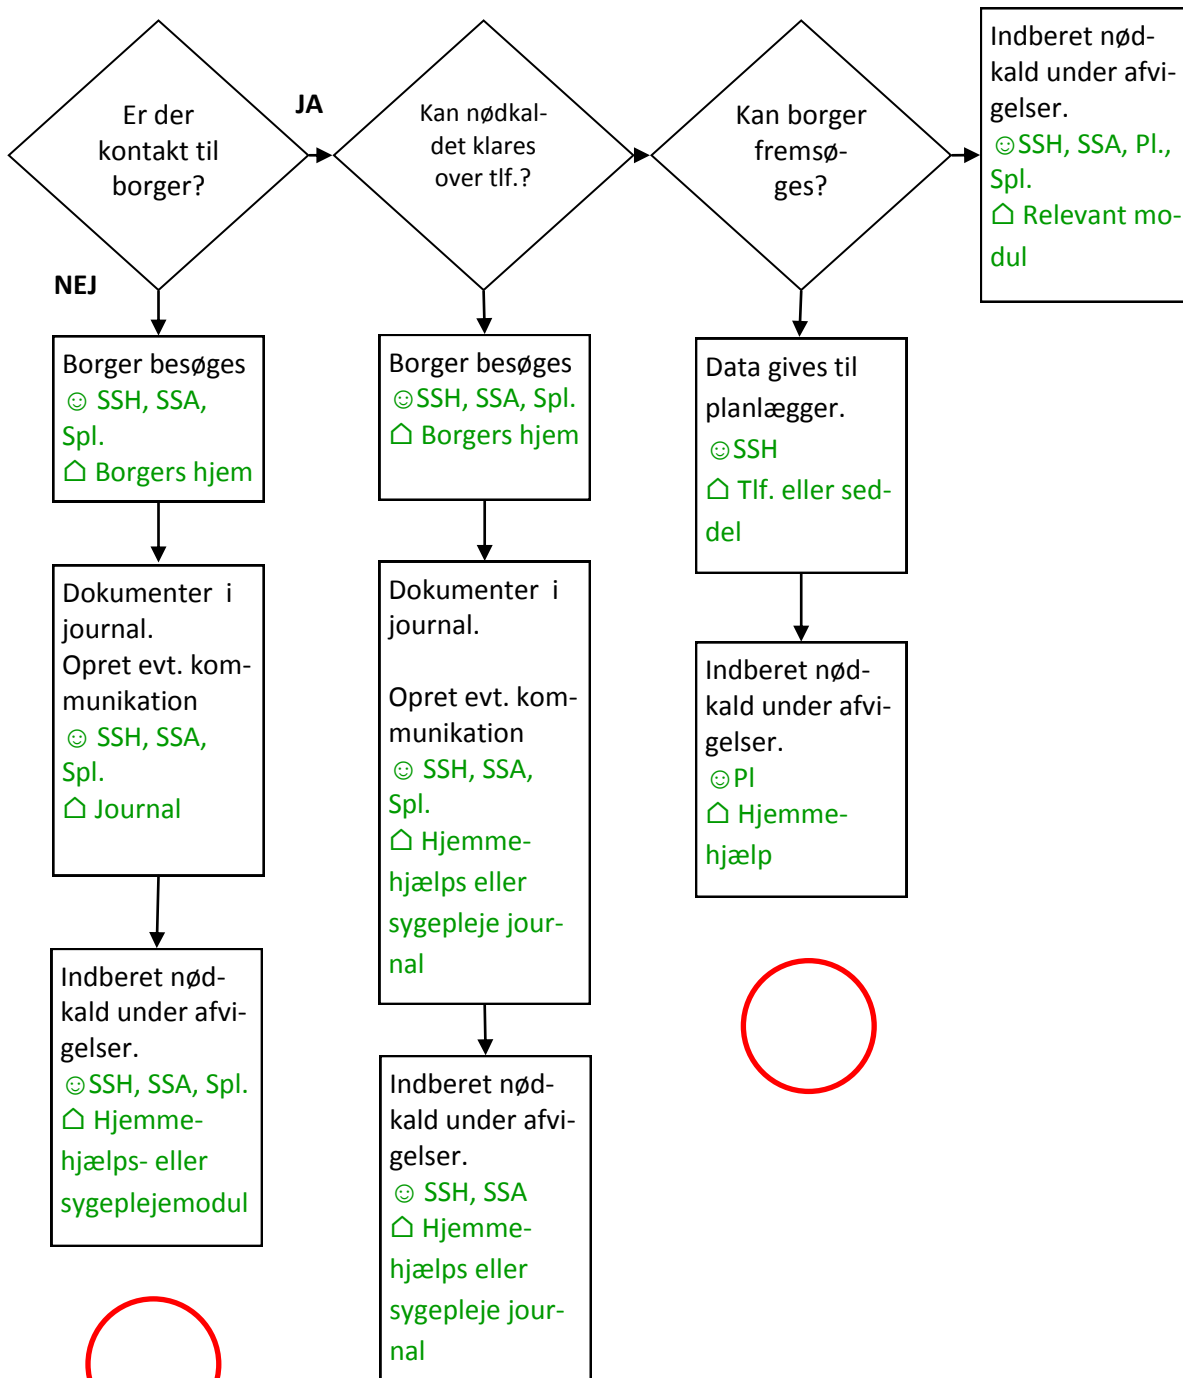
Er der kontakt til borger?

JA

NEJ

Kan nødkaldet klares over tlf.?

Kan borger fremsøges?

Indberet nødkald under afvigelser.
☺SSH, SSA, Pl., Spl.
⌂ Relevant modul

Borger besøges
☺ SSH, SSA, Spl.
⌂ Borgers hjem

Borger besøges
☺SSH, SSA, Spl.
⌂ Borgers hjem

Data gives til planlægger.
☺SSH
⌂ Tlf. eller seddel

Dokumenter i journal.
Opret evt. kommunikation
☺ SSH, SSA, Spl.
⌂ Journal

Dokumenter i journal.

Opret evt. kommunikation
☺ SSH, SSA, Spl.
⌂ Hjemmehjælps eller sygepleje journal

Indberet nødkald under afvigelser.
☺Pl
⌂ Hjemmehjælp

Indberet nødkald under afvigelser.
☺SSH, SSA, Spl.
⌂ Hjemmehjælps- eller sygeplejemodul

Indberet nødkald under afvigelser.
☺ SSH, SSA
⌂ Hjemmehjælps eller sygepleje journal